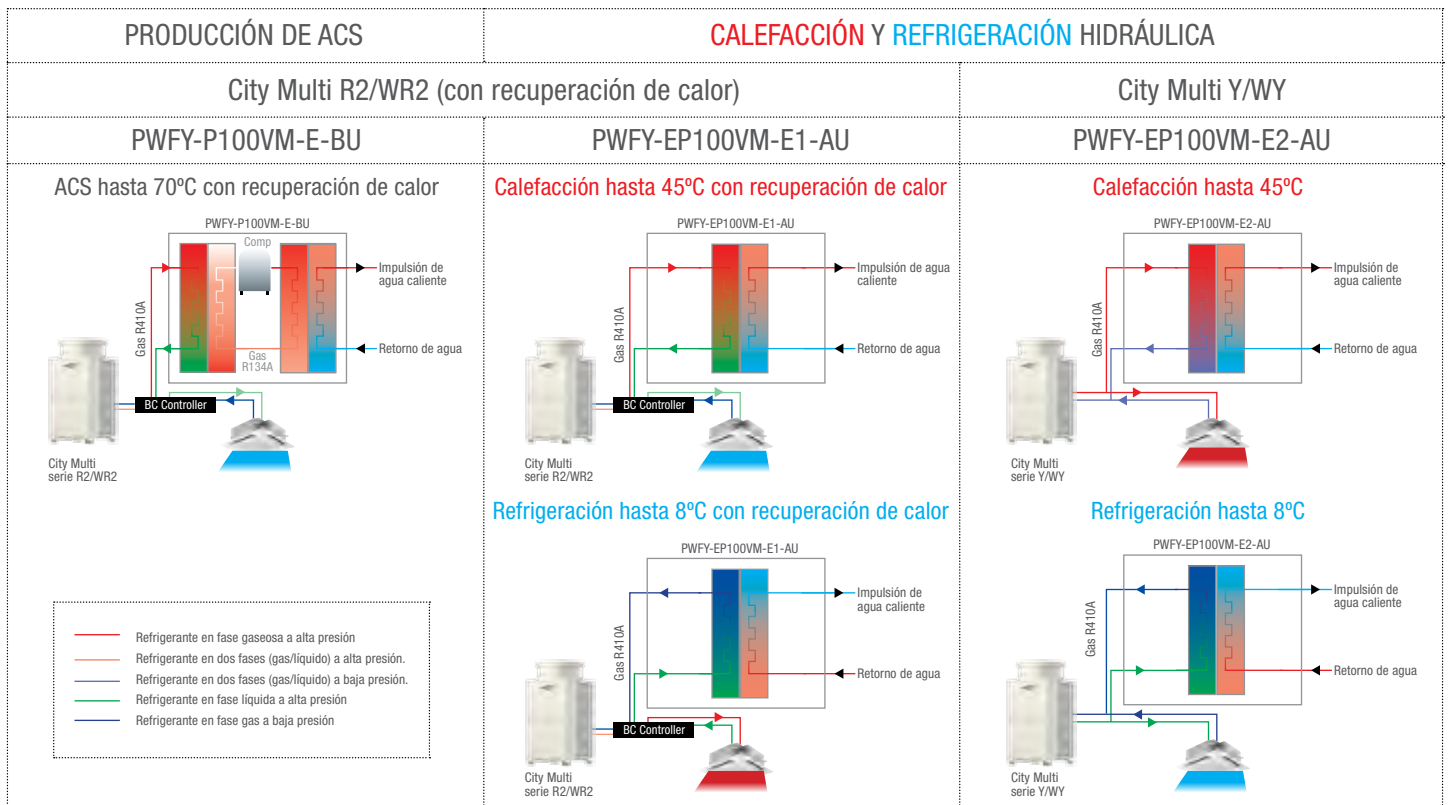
| PRODUCCIÓN DE ACS | CALEFACCIÓN Y REFRIGERACIÓN HIDRÁULICA | |
|---|---|---|
| City Multi R2/WR2 (con recuperación de calor) | | City Multi Y/WY |
| PWFY-P100VM-E-BU | PWFY-EP100VM-E1-AU | PWFY-EP100VM-E2-AU |

ACS hasta 70ºC con recuperación de calor

PWFY-P100VM-E-BU

Comp

Impulsión de agua caliente

Gas R410A

Gas R134A

Retorno de agua

BC Controller

City Multi serie R2/WR2

Calefacción hasta 45ºC con recuperación de calor

PWFY-EP100VM-E1-AU

Impulsión de agua caliente

Gas R410A

Retorno de agua

BC Controller

City Multi serie R2/WR2

Refrigeración hasta 8ºC con recuperación de calor

PWFY-EP100VM-E1-AU

Impulsión de agua caliente

Gas R410A

Retorno de agua

BC Controller

City Multi serie R2/WR2

Calefacción hasta 45ºC

PWFY-EP100VM-E2-AU

Impulsión de agua caliente

Gas R410A

Retorno de agua

City Multi serie Y/WY

Refrigeración hasta 8ºC

PWFY-EP100VM-E2-AU

Impulsión de agua caliente

Gas R410A

Retorno de agua

City Multi serie Y/WY

Refrigerante en fase gaseosa a alta presión
Refrigerante en dos fases (gas/líquido) a alta presión.
Refrigerante en dos fases (gas/líquido) a baja presión.
Refrigerante en fase líquida a alta presión
Refrigerante en fase gas a baja presión